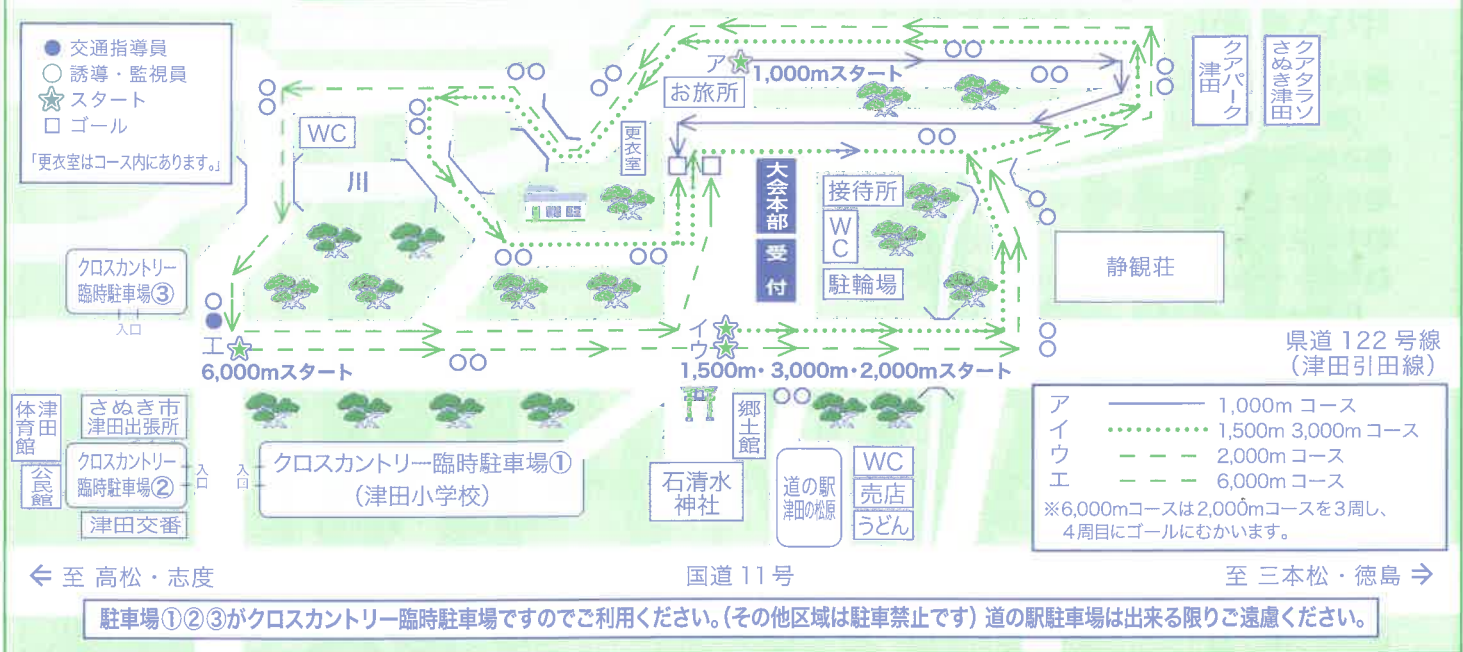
● 交通指導員
○ 誘導・監視員
☆ スタート
□ ゴール

「更衣室はコース内にあります。」

WC

川

クロスカントリー臨時駐車場③

入口

ア 1,000mスタート

お旅所

更衣室

大会本部

受付

接待所

WC

駐輪場

クアパーク津田

クアタラソさぬき津田

静観荘

イ
ウ
1,500m・3,000m・2,000mスタート

エ
6,000mスタート

県道 122 号線
（津田引田線）

体津田育館

さぬき市津田出張所

公民館

クロスカントリー臨時駐車場②

入口

入口

クロスカントリー臨時駐車場①
（津田小学校）

津田交番

郷土館

石清水神社

道の駅津田の松原

WC

売店

うどん

| | | |
|---|---|---|
| ア | ———— | 1,000m コース |
| イ | ············ | 1,500m 3,000m コース |
| ウ | — — — | 2,000m コース |
| エ | — — — | 6,000m コース |

※6,000mコースは2,000mコースを3周し、4周目にゴールにむかいます。

← 至 高松・志度

国道 11号

至 三本松・徳島 →

駐車場①②③がクロスカントリー臨時駐車場ですのでご利用ください。（その他区域は駐車禁止です）道の駅駐車場は出来る限りご遠慮ください。